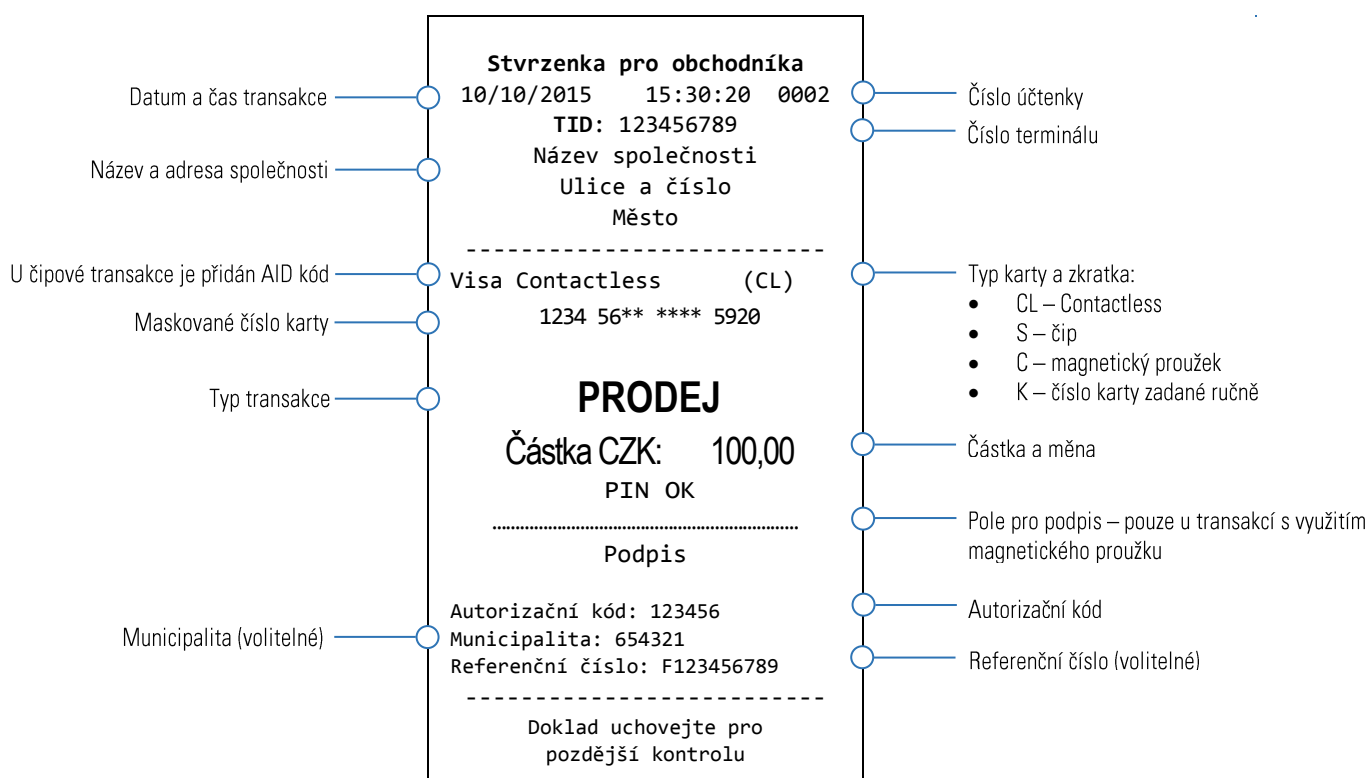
Stvrzenka pro obchodníka
10/10/2015 15:30:20 0002
TID: 123456789
Název společnosti
Ulice a číslo
Město
--------------------------
Visa Contactless (CL)
1234 56** **** 5920

PRODEJ
Částka CZK: 100,00
PIN OK
.......................................
Podpis

Autorizační kód: 123456
Municipalita: 654321
Referenční číslo: F123456789
--------------------------
Doklad uchovejte pro pozdější kontrolu

Datum a čas transakce

Název a adresa společnosti

U čipové transakce je přidán AID kód

Maskované číslo karty

Typ transakce

Municipalita (volitelné)

Číslo účtenky

Číslo terminálu

Typ karty a zkratka:
• CL – Contactless
• S – čip
• C – magnetický proužek
• K – číslo karty zadané ručně

Částka a měna

Pole pro podpis – pouze u transakcí s využitím magnetického proužku

Autorizační kód

Referenční číslo (volitelné)